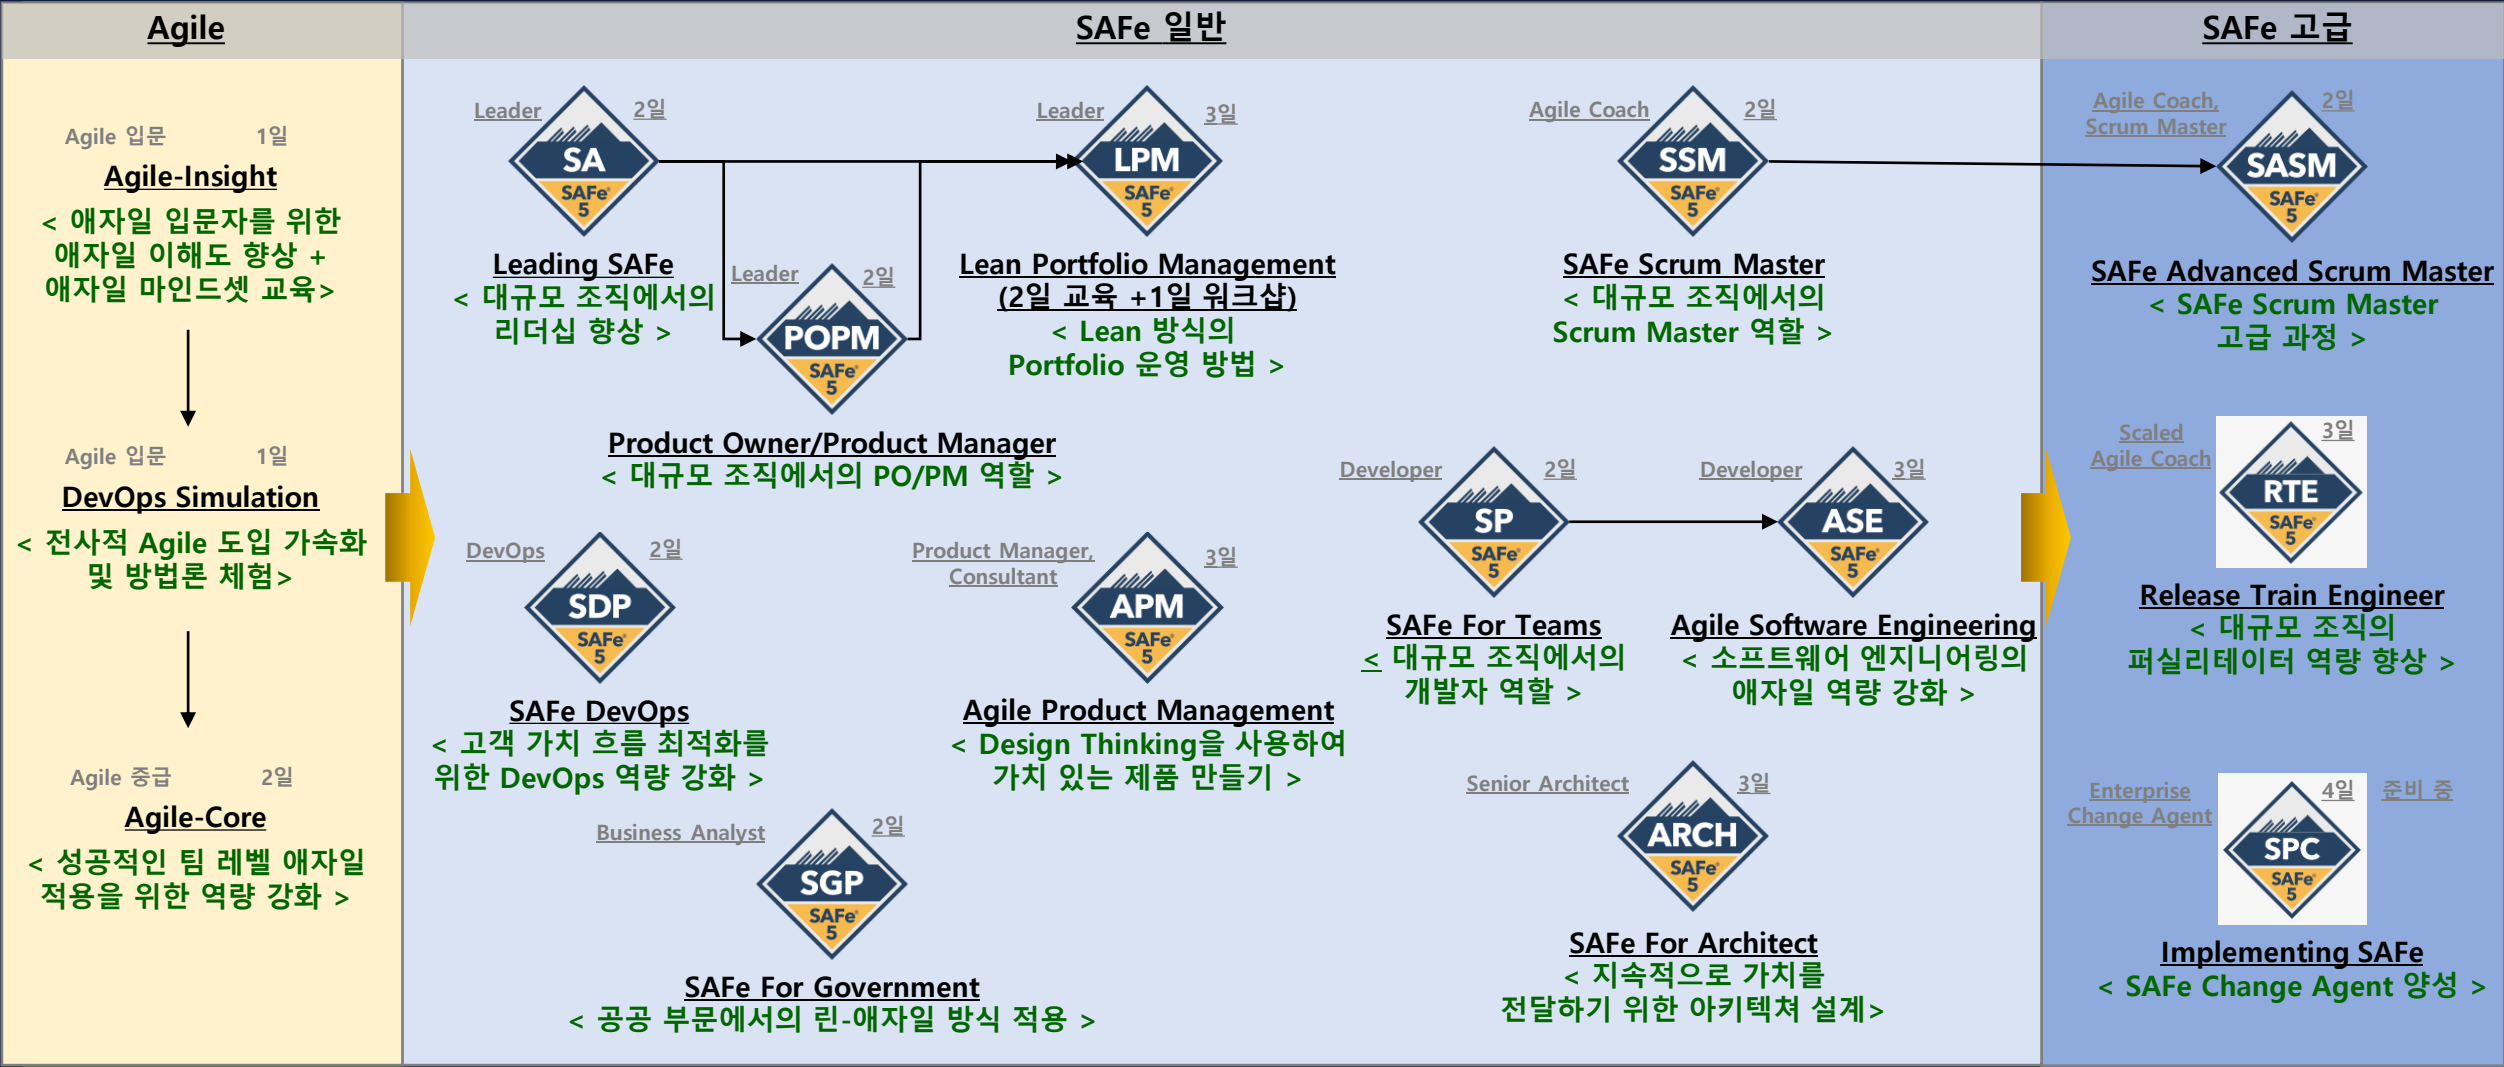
Agile

Agile 입문 1일
Agile-Insight
< 애자일 입문자를 위한 애자일 이해도 향상 + 애자일 마인드셋 교육>

Agile 입문 1일
DevOps Simulation
< 전사적 Agile 도입 가속화 및 방법론 체험>

Agile 중급 2일
Agile-Core
< 성공적인 팀 레벨 애자일 적용을 위한 역량 강화 >

SAFe 일반

Leader 2일
SA SAFe 5
Leading SAFe
< 대규모 조직에서의 리더십 향상 >

Leader 2일
POPM SAFe 5
Product Owner/Product Manager
< 대규모 조직에서의 PO/PM 역할 >

Leader 3일
LPM SAFe 5
Lean Portfolio Management
(2일 교육 +1일 워크샵)
< Lean 방식의 Portfolio 운영 방법 >

Agile Coach 2일
SSM SAFe 5
SAFe Scrum Master
< 대규모 조직에서의 Scrum Master 역할 >

DevOps 2일
SDP SAFe 5
SAFe DevOps
< 고객 가치 흐름 최적화를 위한 DevOps 역량 강화 >

Product Manager, Consultant 3일
APM SAFe 5
Agile Product Management
< Design Thinking을 사용하여 가치 있는 제품 만들기 >

Business Analyst 2일
SGP SAFe 5
SAFe For Government
< 공공 부문에서의 린-애자일 방식 적용 >

Developer 2일
SP SAFe 5
SAFe For Teams
< 대규모 조직에서의 개발자 역할 >

Developer 3일
ASE SAFe 5
Agile Software Engineering
< 소프트웨어 엔지니어링의 애자일 역량 강화 >

Senior Architect 3일
ARCH SAFe 5
SAFe For Architect
< 지속적으로 가치를 전달하기 위한 아키텍쳐 설계>

SAFe 고급

Agile Coach, Scrum Master 2일
SASM SAFe 5
SAFe Advanced Scrum Master
< SAFe Scrum Master 고급 과정 >

Scaled Agile Coach 3일
RTE SAFe 5
Release Train Engineer
< 대규모 조직의 퍼실리테이터 역량 향상 >

Enterprise Change Agent 4일 준비 중
SPC SAFe 5
Implementing SAFe
< SAFe Change Agent 양성 >